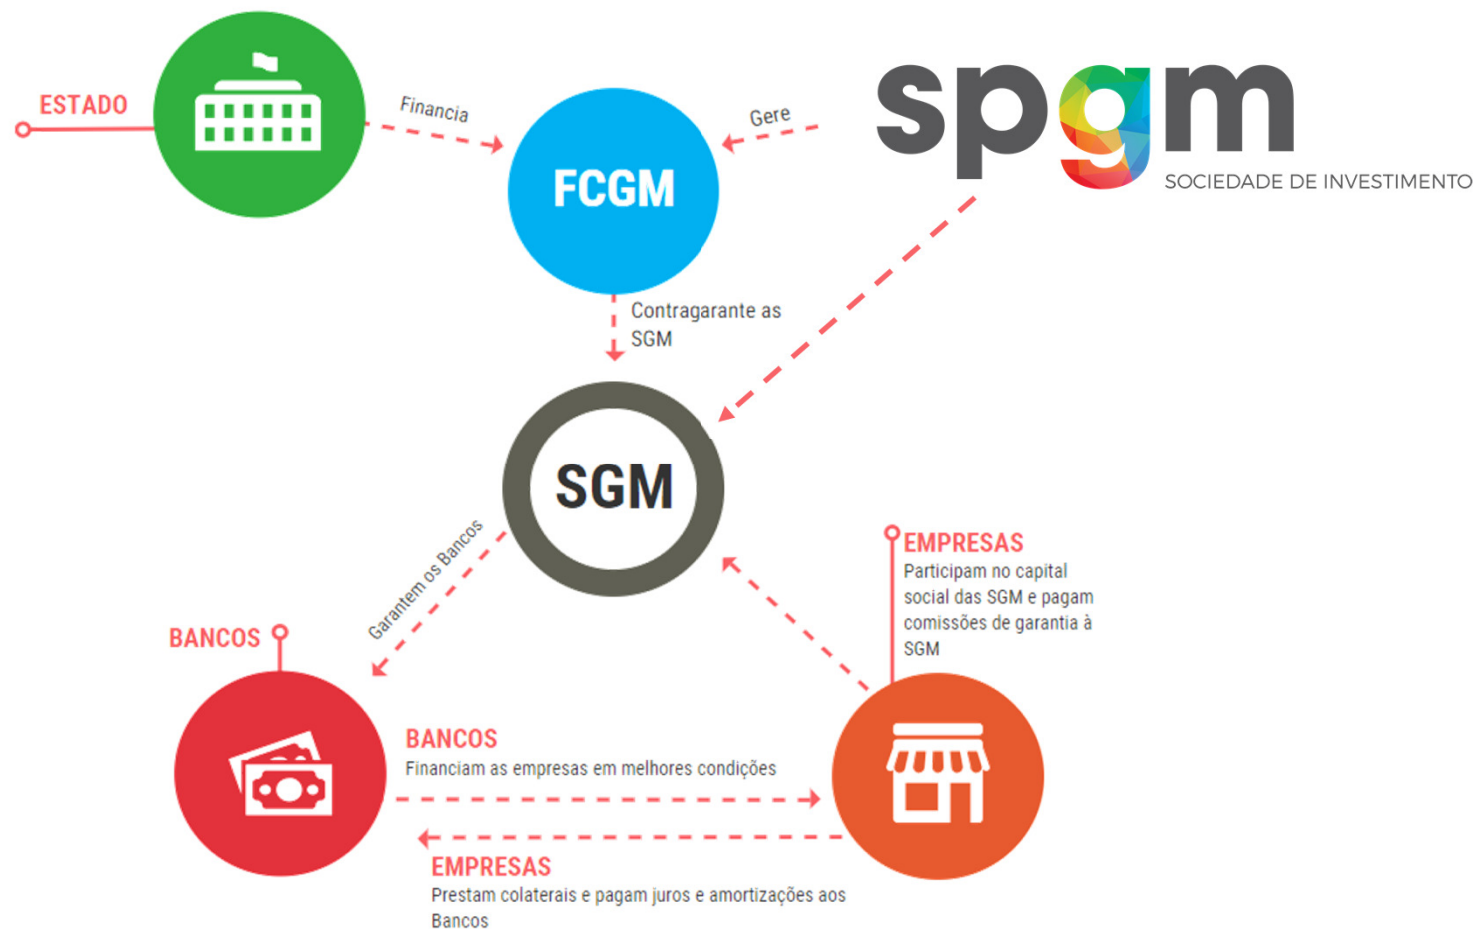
ESTADO

Financia

FCGM

Gere

spgm
SOCIEDADE DE INVESTIMENTO

Contragarante as SGM

SGM

Garantem os Bancos

EMPRESAS
Participam no capital social das SGM e pagam comissões de garantia à SGM

BANCOS

BANCOS
Financiam as empresas em melhores condições

EMPRESAS
Prestam colaterais e pagam juros e amortizações aos Bancos